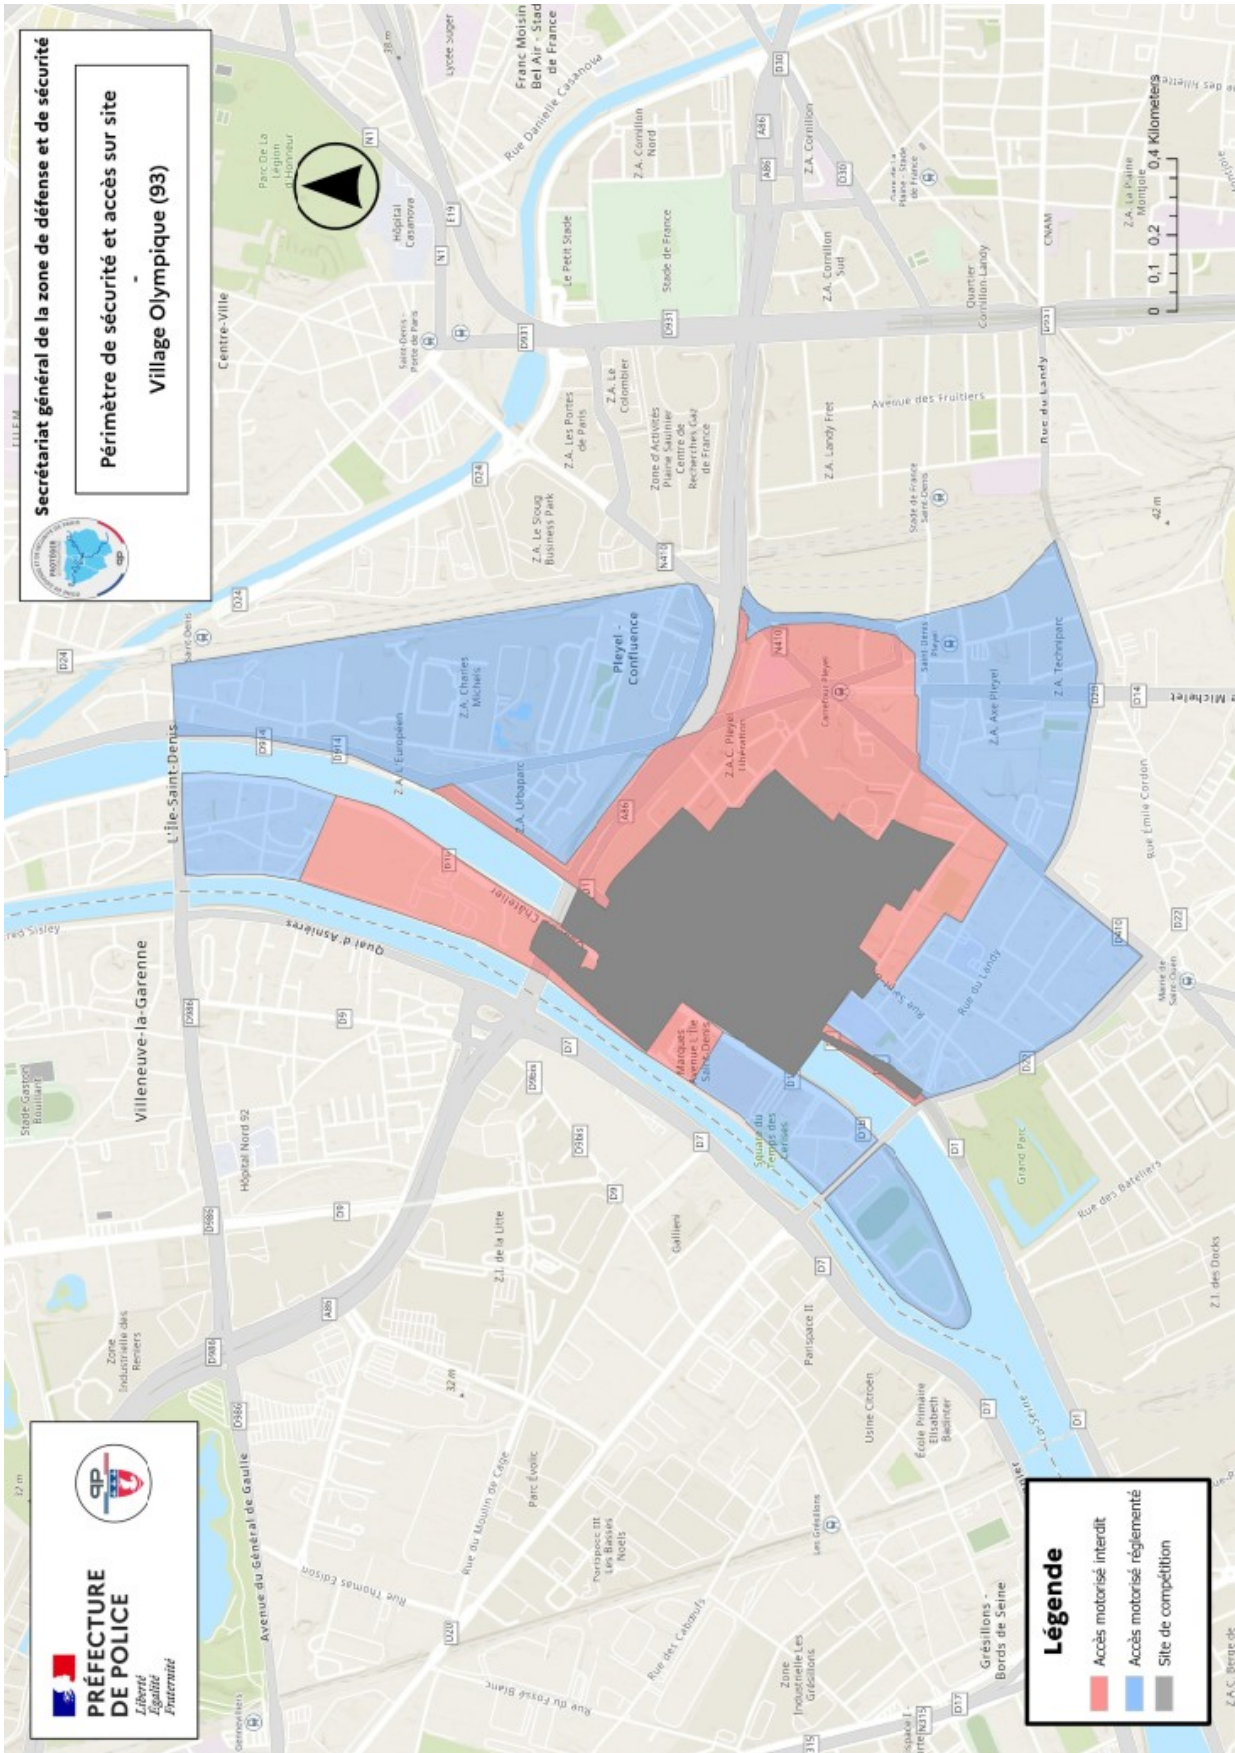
Secrétariat général de la zone de défense et de sécurité

Périmètre de sécurité et accès sur site
-
Village Olympique (93)

PRÉFECTURE DE POLICE
Liberté
Égalité
Fraternité

Légende
Accès motorisé interdit
Accès motorisé réglementé
Site de compétition

0 0,1 0,2 0,4 Kilometers

Pleyel - Confluence
Z.A. Charles Michels
Z.A. Europeen
Z.A. Urbaparc
Z.A.C. Pleyel Libération
Carrefour Pleyel
Z.A. Axe Pleyel
Z.A. Techniparc
Saint-Denis Pleyel
L'Ile-Saint-Denis
Villeneuve-la-Garenne
Quai d'Asnières
Marques Avenue L'Ile Saint-Denis
Square du Temps des Cerises
Rue du Landy
Rue Émile Cordon
Grand Parc
Rue des Bateliers
Z.I. des Docks
Z.I. de la Litte
Gallieni
Parispace II
Usine Citroen
École Primaire Elisabeth Badinter
Les Gresillons
Gresillons - Bords de Seine
Zone Industrielle Les Gresillons
Rue des Cabœufs
Rue du Fossé Blanc
Parispace III Les Basses Noels
Parc Évolic
Rue du Moulin de Cage
Rue Thomas Edison
Avenue du Général de Gaulle
Zone Industrielle des Reniers
Hôpital Nord 92
Stade Gaston Bouillant
Stade de France
Le Petit Stade
Z.A. Cornillon Nord
Z.A. Cornillon Sud
Z.A. Cornillon
Z.A. Le Colombier
Z.A. Les Portes de Paris
Z.A. Le Sloug Business Park
Zone d'Activités Plaine Saulnier Centre de Recherches Gaz de France
Z.A. Landy Fret
Avenue des Fruitiers
Rue du Landy
Stade de France Saint-Denis
Quartier Cornillon-Landy
CNAM
Z.A. La Plaine Montjoie
Gare de la Plaine - Stade de France
Hôpital Casanova
Parc De La Légion d'Honneur
Centre-Ville
Saint-Denis - Porte de Paris
Lycée Suger
Franc Moisin Bel Air - Stade de France
Rue Danielle Casanova
Saint-Denis
Mairie de Saint-Ouen
Rue des Victor Chatelier
Z.A.C. Berge de
42 m
32 m
17 m
28 m
A86 D914 D24 N410 D931 N1 E19 D30 D1 D7 D9 D986 D20 D17 D22 D14 D29 D410 D9bis D920